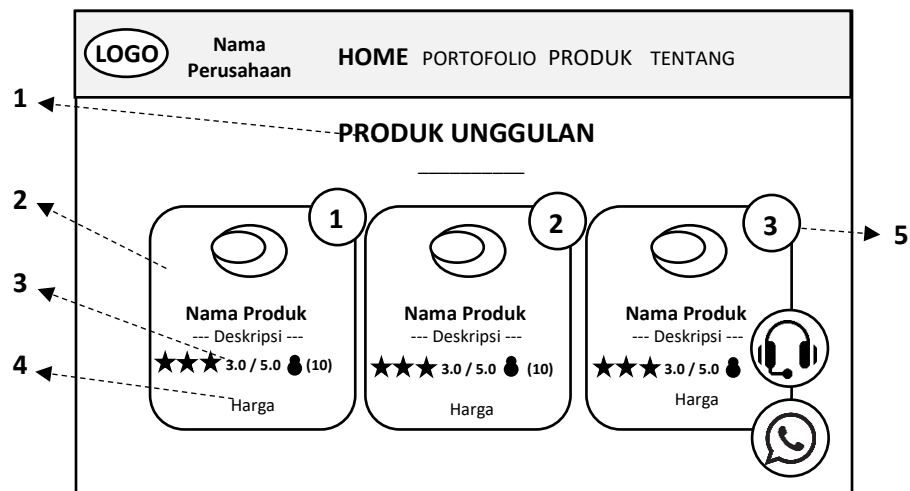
LOGO Nama Perusahaan HOME PORTOFOLIO PRODUK TENTANG

1

PRODUK UNGGULAN

2

3

4

5

1

Nama Produk
--- Deskripsi ---
3.0 / 5.0 (10)
Harga

2

Nama Produk
--- Deskripsi ---
3.0 / 5.0 (10)
Harga

3

Nama Produk
--- Deskripsi ---
3.0 / 5.0
Harga